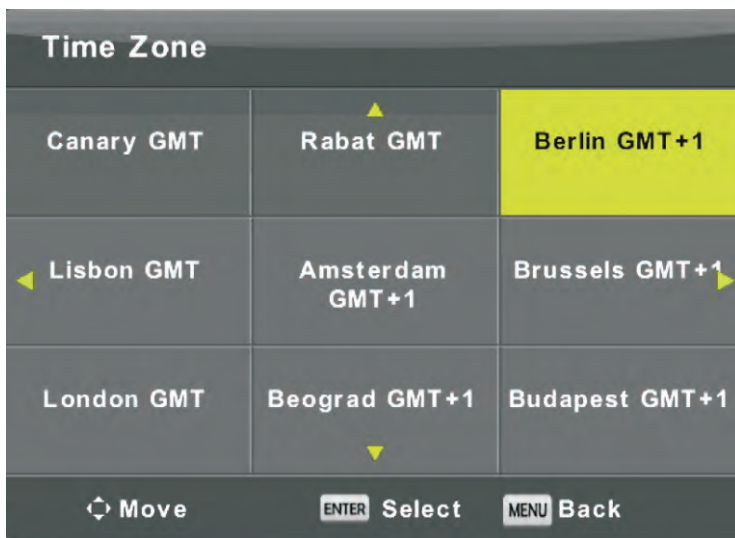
Time Zone

| | | |
|---|---|---|
| Canary GMT | Rabat GMT | Berlin GMT+1 |
| Lisbon GMT | Amsterdam GMT+1 | Brussels GMT+1 |
| London GMT | Beograd GMT+1 | Budapest GMT+1 |

Move ENTER Select MENU Back